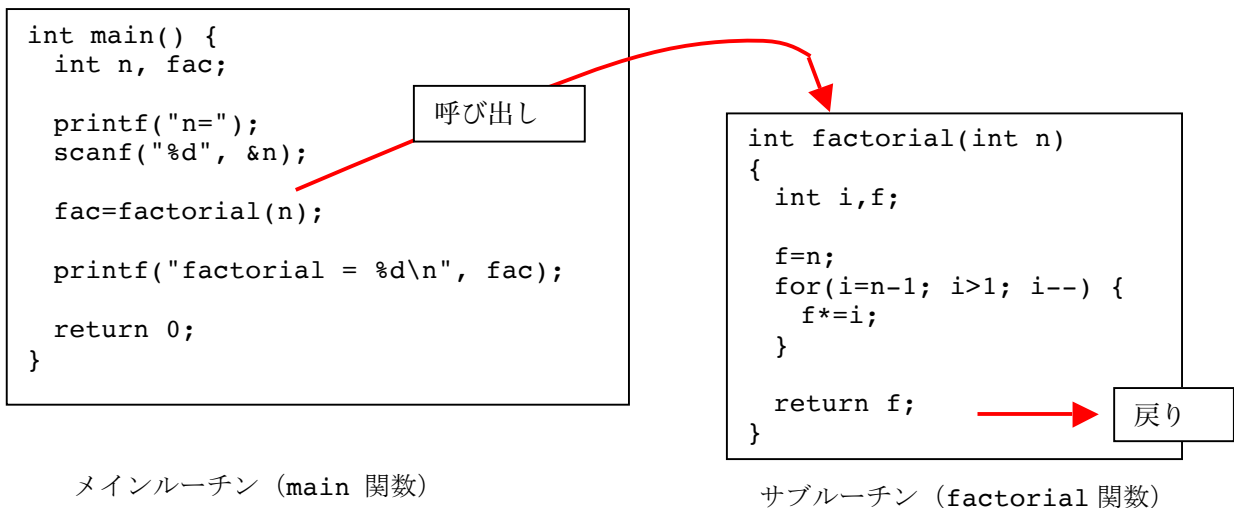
int main() {
  int n, fac;

  printf("n=");
  scanf("%d", &n);

  fac=factorial(n);

  printf("factorial = %d\n", fac);

  return 0;
}

呼び出し

int factorial(int n)
{
  int i,f;

  f=n;
  for(i=n-1; i>1; i--) {
    f*=i;
  }

  return f;
}

戻り

メインルーチン（main 関数）

サブルーチン（factorial 関数）